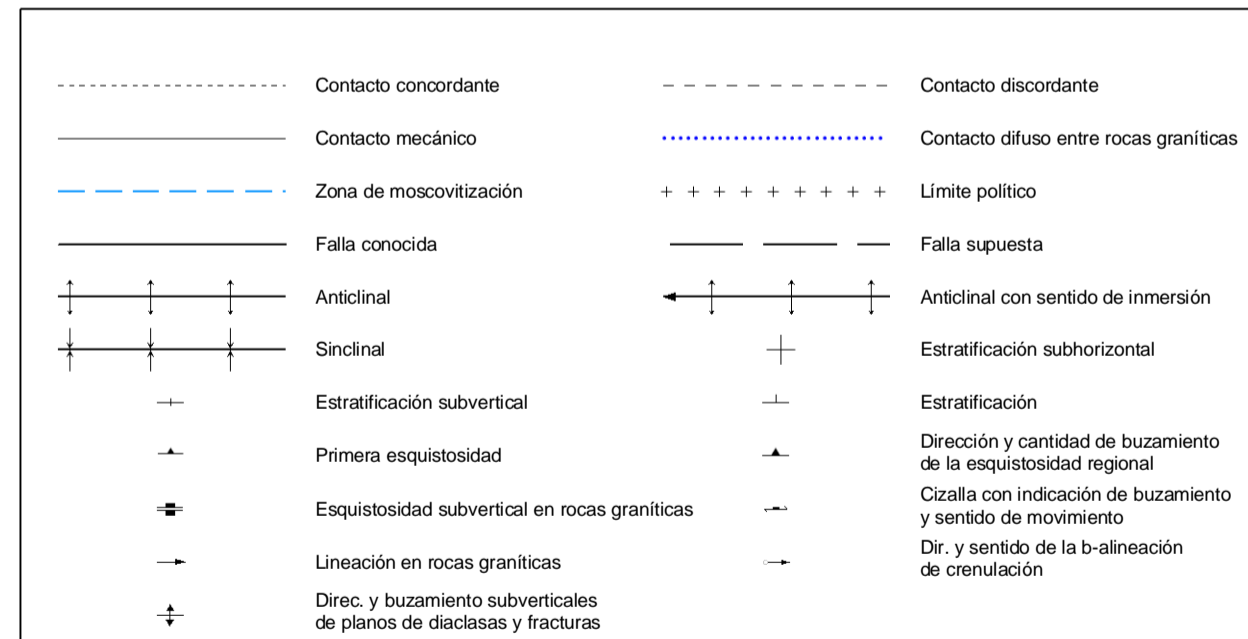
Contacto concordante

Contacto discordante

Contacto mecánico

Contacto difuso entre rocas graníticas

Zona de moscovitización

Límite político

Falla conocida

Falla supuesta

Anticlinal

Anticlinal con sentido de inmersión

Sinclinal

Estratificación subhorizontal

Estratificación subvertical

Estratificación

Primera esquistosidad

Dirección y cantidad de buzamiento de la esquistosidad regional

Esquistosidad subvertical en rocas graníticas

Cizalla con indicación de buzamiento y sentido de movimiento

Lineación en rocas graníticas

Dir. y sentido de la b-alineación de crenulación

Direc. y buzamiento subverticales de planos de diaclasas y fracturas